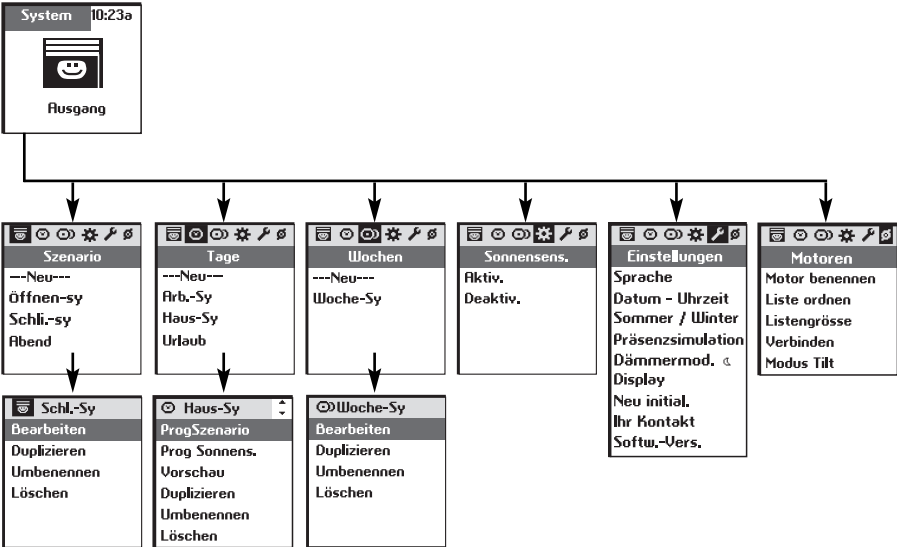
System 10:23a

Ausgang

Szenario
---Neu---
Öffnen-sy
Schli.-sy
Abend

Tage
---Neu---
Arb.-Sy
Haus-Sy
Urlaub

Wochen
---Neu---
Woche-Sy

Sonnensens.
Aktiv.
Deaktiv.

Einstellungen
Sprache
Datum - Uhrzeit
Sommer / Winter
Präsenzsimulation
Dämmermod.
Display
Neu initial.
Ihr Kontakt
Softw.-Vers.

Motoren
Motor benennen
Liste ordnen
Listengrösse
Verbinden
Modus Tilt

Schl.-Sy
Bearbeiten
Duplizieren
Umbenennen
Löschen

Haus-Sy
ProgSzenario
Prog Sonnens.
Vorschau
Duplizieren
Umbenennen
Löschen

Woche-Sy
Bearbeiten
Duplizieren
Umbenennen
Löschen